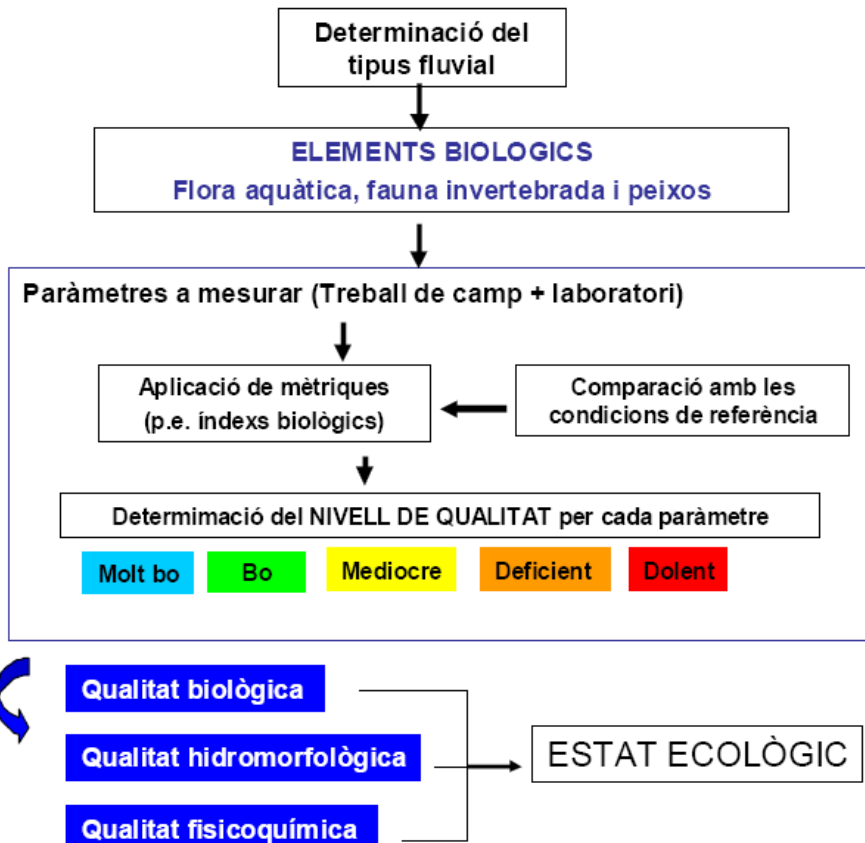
Determinació del tipus fluvial

ELEMENTS BIOLOGICS
Flora aquàtica, fauna invertebrada i peixos

Paràmetres a mesurar (Treball de camp + laboratori)

Aplicació de mètriques (p.e. índexs biològics)

Comparació amb les condicions de referència

Determimació del NIVELL DE QUALITAT per cada paràmetre

Molt bo
Bo
Mediocre
Deficient
Dolent

Qualitat biològica
Qualitat hidromorfològica
Qualitat fisicoquímica

ESTAT ECOLÒGIC